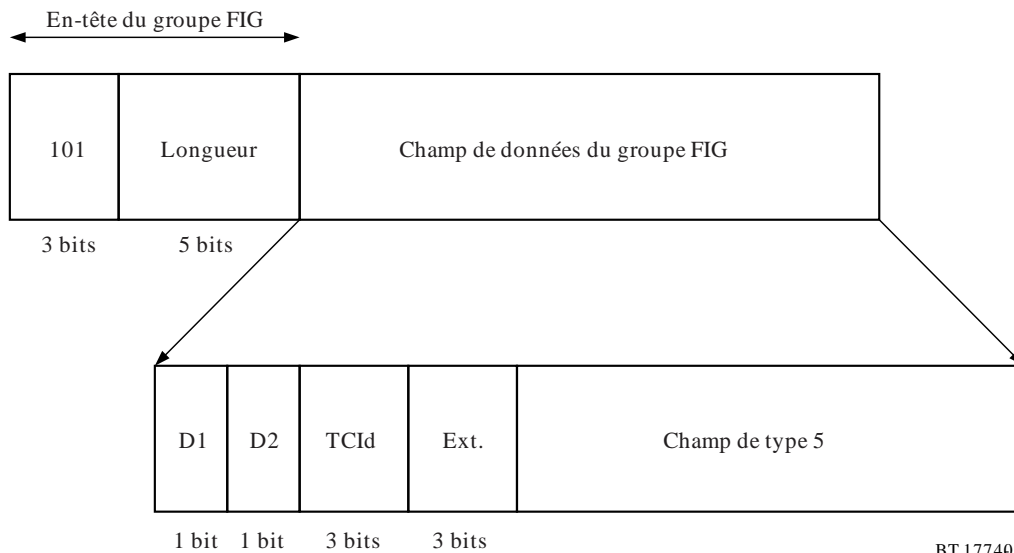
En-tête du groupe FIG

| 101 | Longueur | Champ de données du groupe FIG |
|---|---|---|
| 3 bits | 5 bits | |

| D1 | D2 | TCId | Ext. | Champ de type 5 |
|---|---|---|---|---|
| 1 bit | 1 bit | 3 bits | 3 bits | |

BT.17749